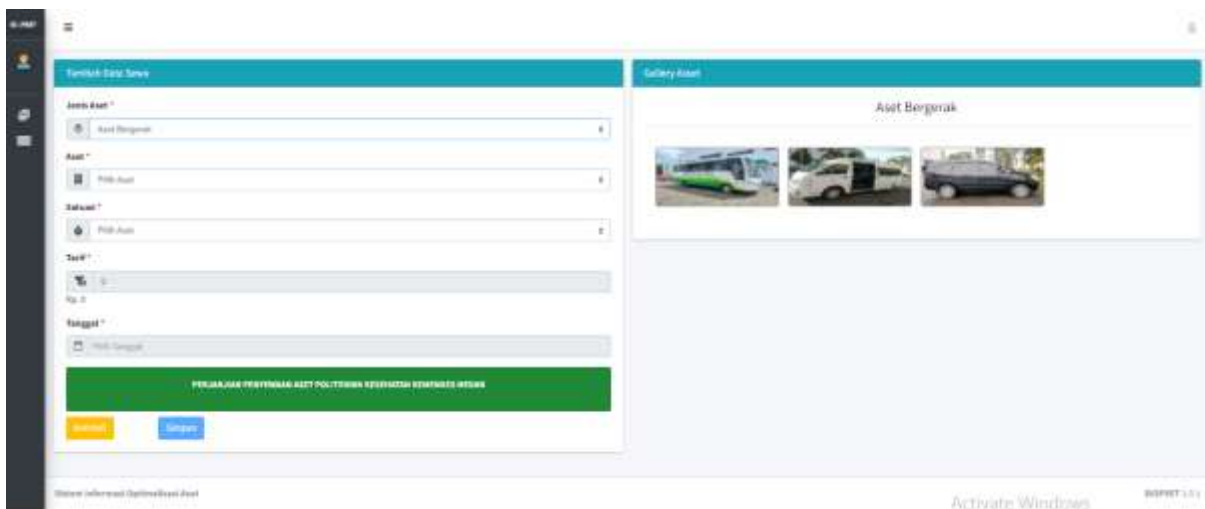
SI-ASET

Tambah Data Sewa

Jenis Aset *

Aset Bergerak

Aset *

Pilih Aset

Satuan *

Pilih Aset

Tarif *

0

Rp. 0

Tanggal *

Pilih Tanggal

PERJANJIAN PENYEWAAN ASET POLITEKNIK KESEHATAN KEMENKES MEDAN

Kembali

Simpan

Gallery Aset

Aset Bergerak

Sistem Informasi Optimalisasi Aset

Activate Windows

SIOPSET 1.0